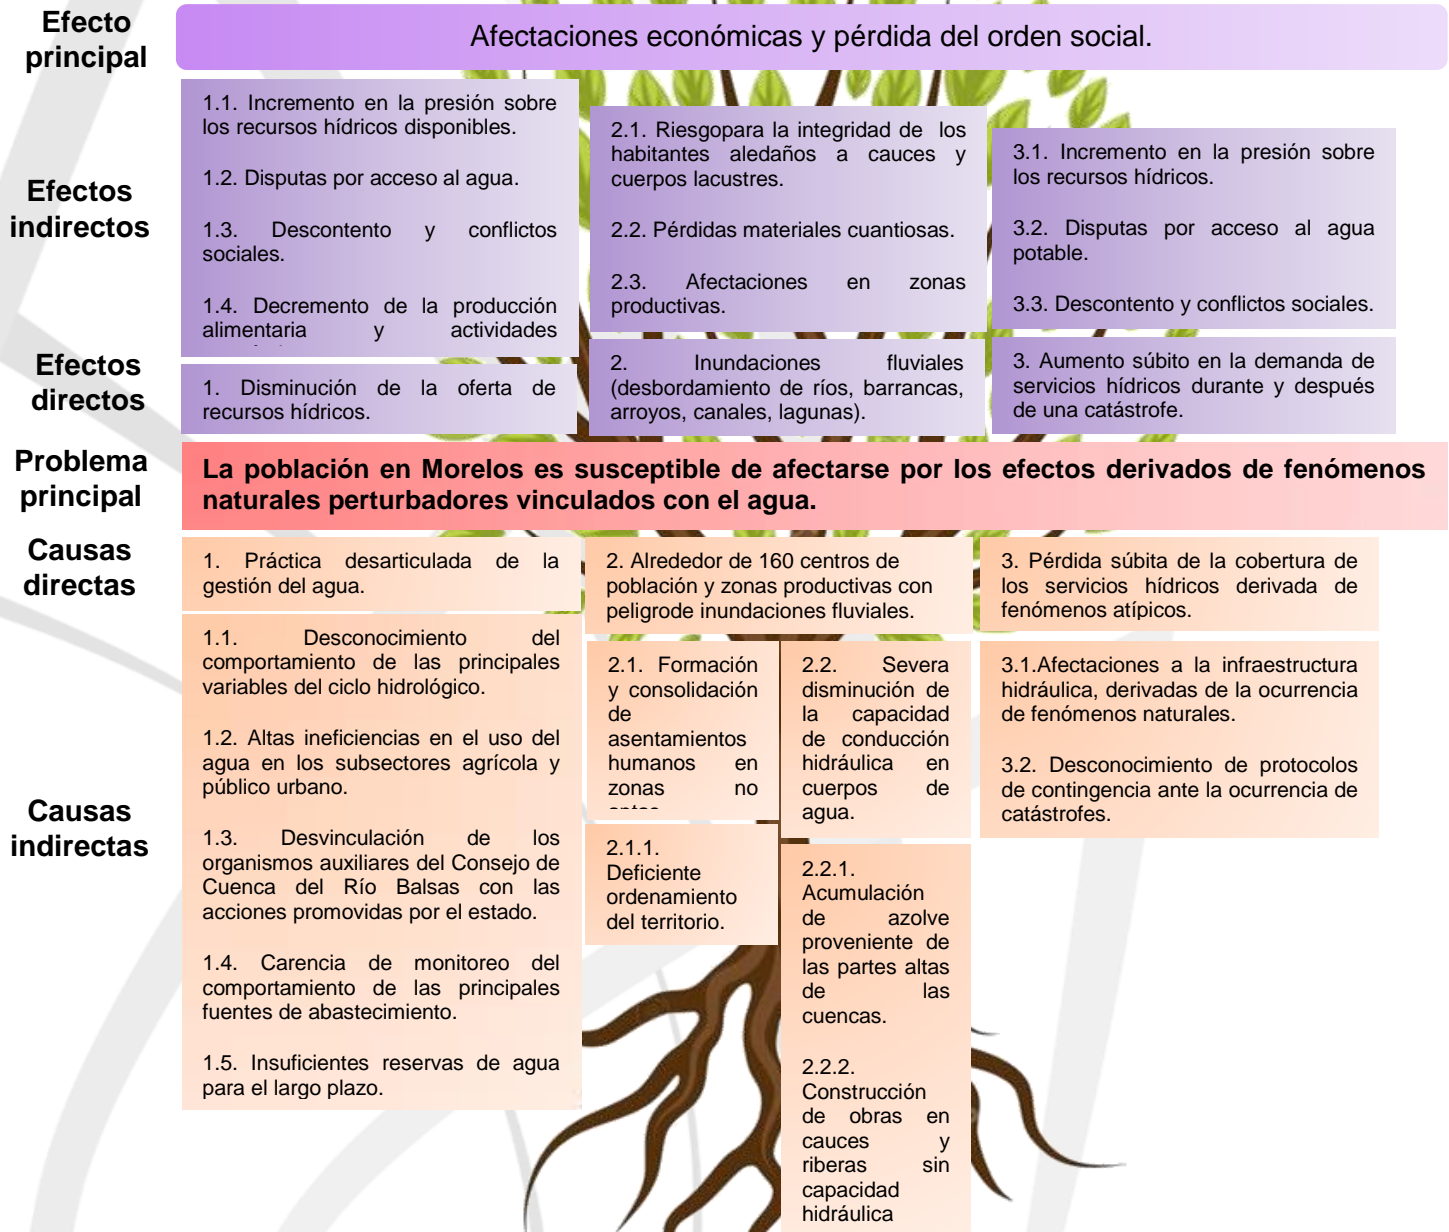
Efecto principal

Afectaciones económicas y pérdida del orden social.

Efectos indirectos

1.1. Incremento en la presión sobre los recursos hídricos disponibles.

1.2. Disputas por acceso al agua.

1.3. Descontento y conflictos sociales.

1.4. Decremento de la producción alimentaria y actividades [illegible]

2.1. Riesgopara la integridad de los habitantes aledaños a cauces y cuerpos lacustres.

2.2. Pérdidas materiales cuantiosas.

2.3. Afectaciones en zonas productivas.

3.1. Incremento en la presión sobre los recursos hídricos.

3.2. Disputas por acceso al agua potable.

3.3. Descontento y conflictos sociales.

Efectos directos

1. Disminución de la oferta de recursos hídricos.

2. Inundaciones fluviales (desbordamiento de ríos, barrancas, arroyos, canales, lagunas).

3. Aumento súbito en la demanda de servicios hídricos durante y después de una catástrofe.

Problema principal

La población en Morelos es susceptible de afectarse por los efectos derivados de fenómenos naturales perturbadores vinculados con el agua.

Causas directas

1. Práctica desarticulada de la gestión del agua.

2. Alrededor de 160 centros de población y zonas productivas con peligrode inundaciones fluviales.

3. Pérdida súbita de la cobertura de los servicios hídricos derivada de fenómenos atípicos.

Causas indirectas

1.1. Desconocimiento del comportamiento de las principales variables del ciclo hidrológico.

1.2. Altas ineficiencias en el uso del agua en los subsectores agrícola y público urbano.

1.3. Desvinculación de los organismos auxiliares del Consejo de Cuenca del Río Balsas con las acciones promovidas por el estado.

1.4. Carencia de monitoreo del comportamiento de las principales fuentes de abastecimiento.

1.5. Insuficientes reservas de agua para el largo plazo.

2.1. Formación y consolidación de asentamientos humanos en zonas no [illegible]

2.1.1. Deficiente ordenamiento del territorio.

2.2. Severa disminución de la capacidad de conducción hidráulica en cuerpos de agua.

2.2.1. Acumulación de azolve proveniente de las partes altas de las cuencas.

2.2.2. Construcción de obras en cauces y riberas sin capacidad hidráulica

3.1.Afectaciones a la infraestructura hidráulica, derivadas de la ocurrencia de fenómenos naturales.

3.2. Desconocimiento de protocolos de contingencia ante la ocurrencia de catástrofes.